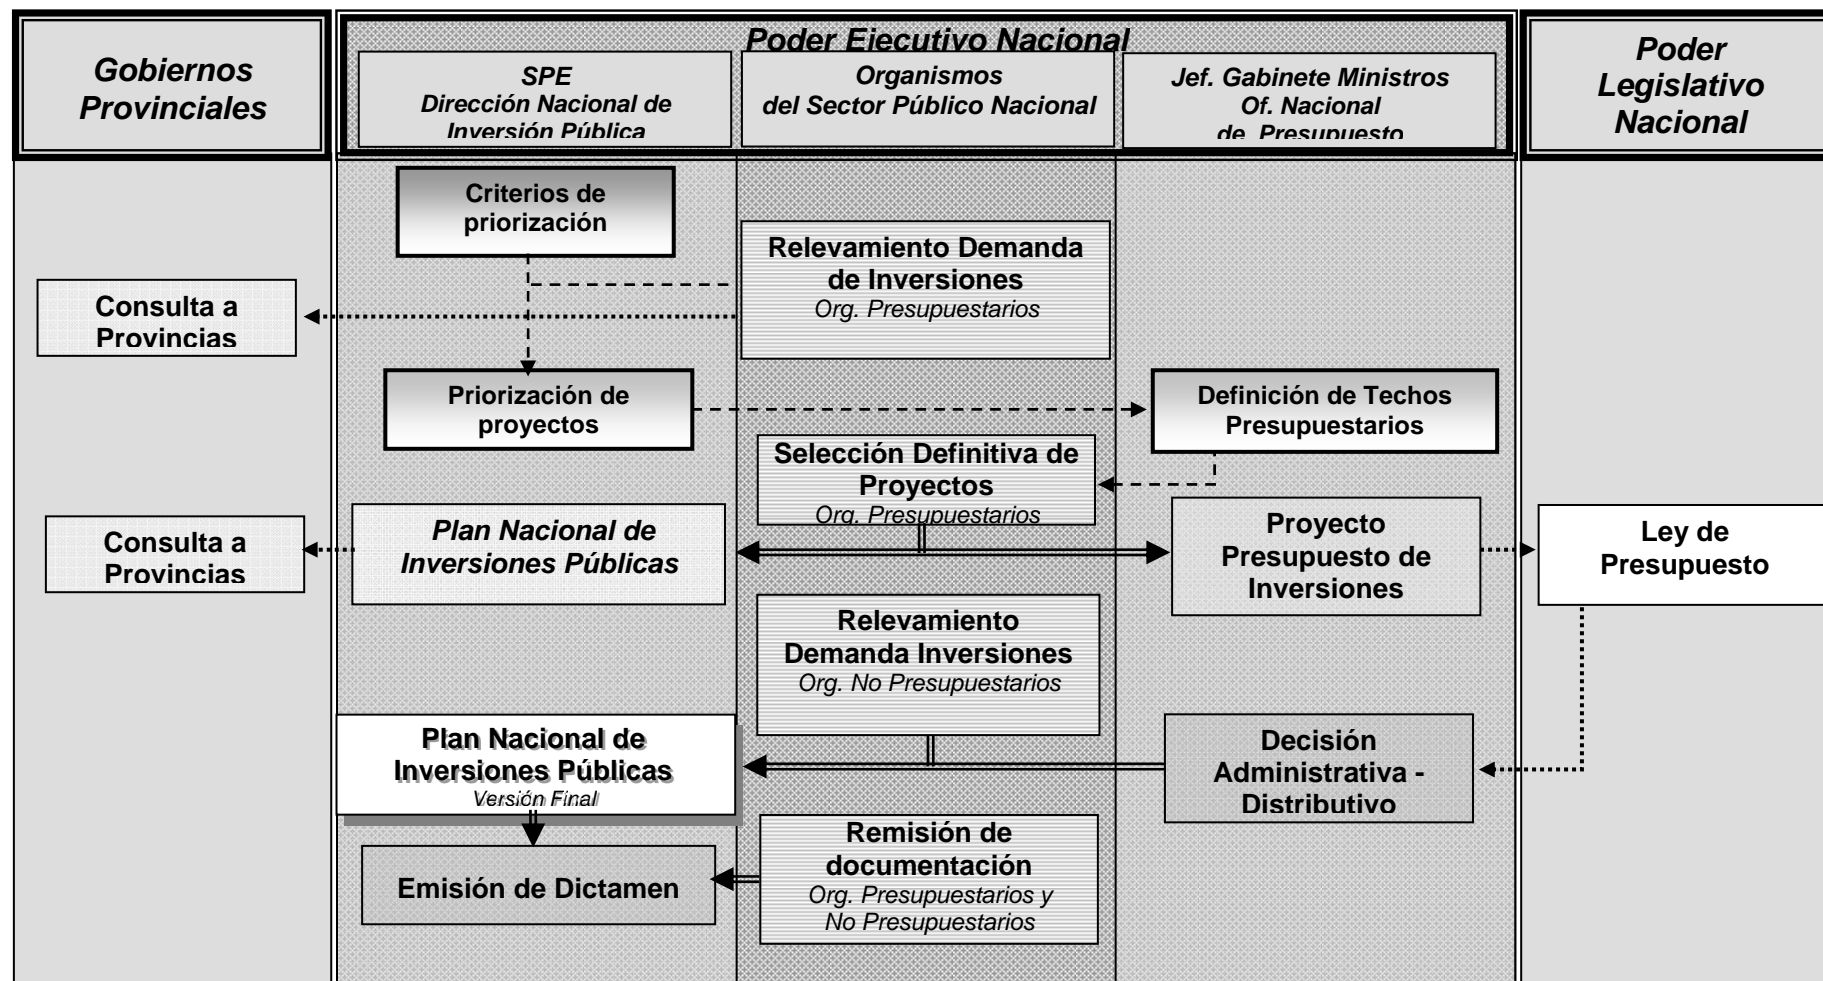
Gobiernos Provinciales

Poder Ejecutivo Nacional

SPE
Dirección Nacional de Inversión Pública

Organismos del Sector Público Nacional

Jef. Gabinete Ministros
Of. Nacional de Presupuesto

Poder Legislativo Nacional

Criterios de priorización

Relevamiento Demanda de Inversiones
Org. Presupuestarios

Consulta a Provincias

Priorización de proyectos

Definición de Techos Presupuestarios

Selección Definitiva de Proyectos
Org. Presupuestarios

Consulta a Provincias

Plan Nacional de Inversiones Públicas

Proyecto Presupuesto de Inversiones

Ley de Presupuesto

Relevamiento Demanda Inversiones
Org. No Presupuestarios

Plan Nacional de Inversiones Públicas
Versión Final

Decisión Administrativa - Distributivo

Remisión de documentación
Org. Presupuestarios y No Presupuestarios

Emisión de Dictamen